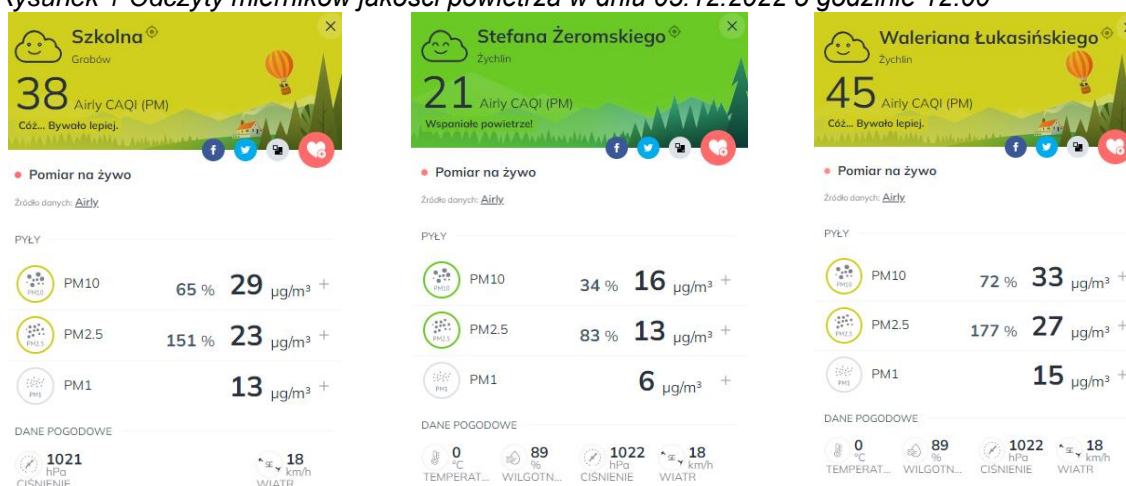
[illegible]ysunek 1 Odczyty mierników jakości powietrza w dniu 05.12.2022 o godzinie 12:00

Szkolna
Grabów
38 Airly CAQI (PM)
Cóż... Bywało lepiej.
• Pomiar na żywo
Źródło danych: Airly
PYŁY
PM10 65 % 29 μg/m³ +
PM2.5 151 % 23 μg/m³ +
PM1 13 μg/m³ +
DANE POGODOWE
1021 hPa CIŚNIENIE
18 km/h WIATR

Stefana Żeromskiego
Żychlin
21 Airly CAQI (PM)
Wspaniałe powietrze!
• Pomiar na żywo
Źródło danych: Airly
PYŁY
PM10 34 % 16 μg/m³ +
PM2.5 83 % 13 μg/m³ +
PM1 6 μg/m³ +
DANE POGODOWE
0 °C TEMPERAT...
89 % WILGOTN...
1022 hPa CIŚNIENIE
18 km/h WIATR

Waleriana Łukasińskiego
Żychlin
45 Airly CAQI (PM)
Cóż... Bywało lepiej.
• Pomiar na żywo
Źródło danych: Airly
PYŁY
PM10 72 % 33 μg/m³ +
PM2.5 177 % 27 μg/m³ +
PM1 15 μg/m³ +
DANE POGODOWE
0 °C TEMPERAT...
89 % WILGOTN...
1022 hPa CIŚNIENIE
18 km/h WIATR